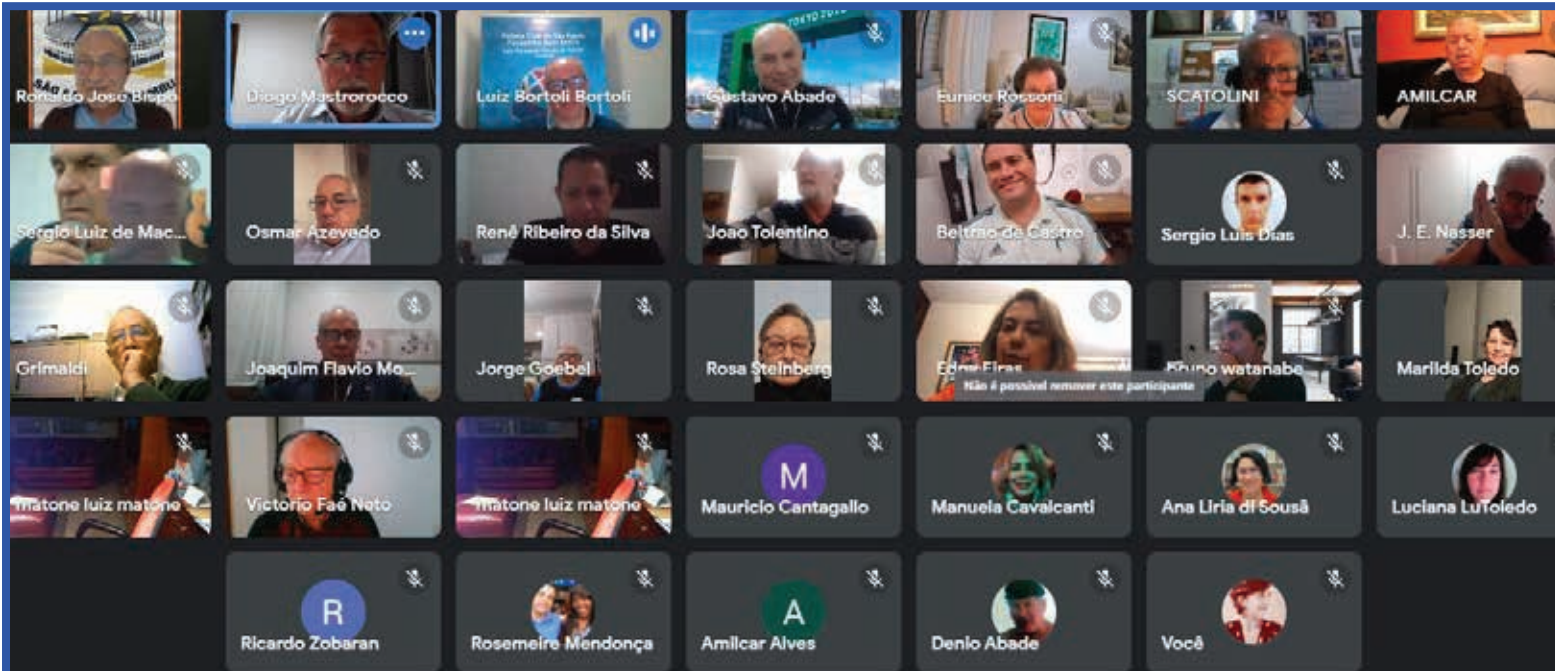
Ronaldo Jose Bispo
Diogo Mastrorocco
Luiz Bortoli Bortoli
Gustavo Abade
Eunice Rossoni
SCATOLINI
AMILCAR
Sergio Luiz de Mac...
Osmar Azevedo
Renê Ribeiro da Silva
Joao Tolentino
Beltrão de Castro
Sergio Luis Dias
J. E. Nasser
Grimaldi
Joaquim Flavio Mo...
Jorge Goebel
Rosa Steinberg
Edna Firas
Não é possível remover este participante
Bruno watanabe
Marilda Toledo
matone luiz matone
Victorio Faé Neto
matone luiz matone
M
Mauricio Cantagallo
Manuela Cavalcanti
Ana Liria di Sousã
Luciana LuToledo
R
Ricardo Zobaran
Rosemeire Mendonça
A
Amilcar Alves
Denio Abade
Você